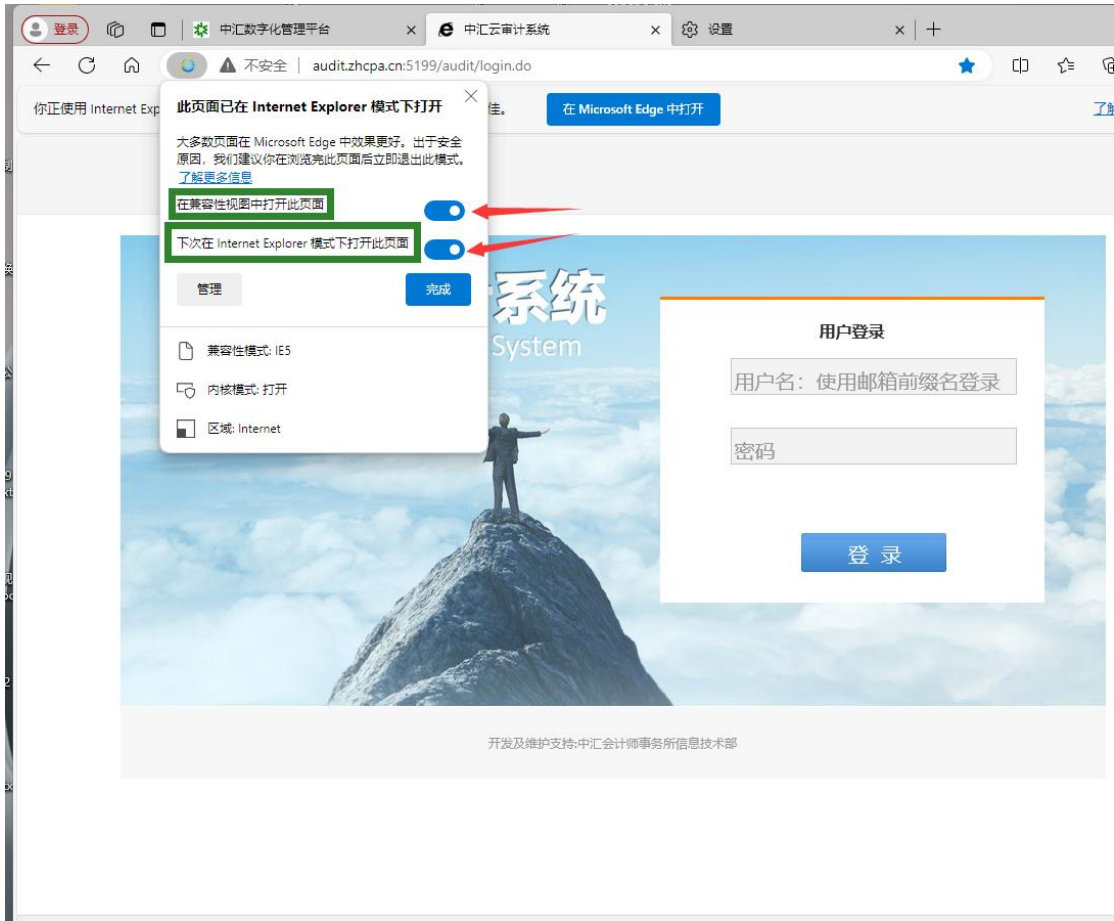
登录 | 中汇数字化管理平台 × | 中汇云审计系统 × | 设置 × | +

不安全 | audit.zhcpa.cn:5199/audit/login.do

你正使用 Internet Exp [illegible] 佳。 在 Microsoft Edge 中打开 了解

此页面已在 Internet Explorer 模式下打开

大多数页面在 Microsoft Edge 中效果更好。出于安全原因，我们建议你在浏览完此页面后立即退出此模式。
了解更多信息

在兼容性视图中打开此页面

下次在 Internet Explorer 模式下打开此页面

管理

完成

兼容性模式: IE5

内核模式: 打开

区域: Internet

系统
System

用户登录

用户名：使用邮箱前缀名登录

密码

登 录

开发及维护支持:中汇会计师事务所信息技术部